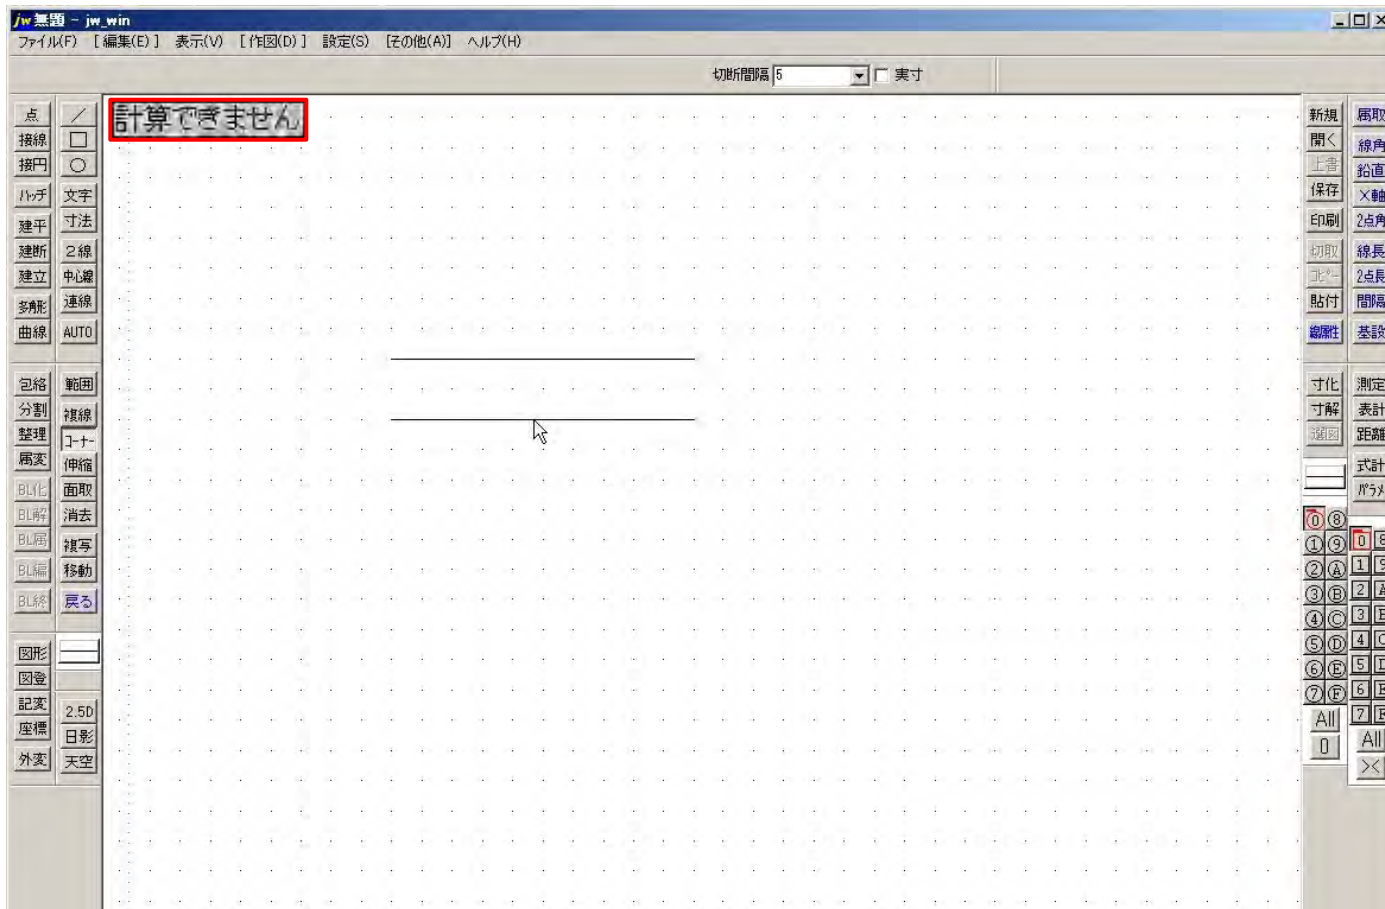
jw 無題 - jw_win
ファイル(F) [編集(E)] 表示(V) [作図(D)] 設定(S) [その他(A)] ヘルプ(H)

切断間隔 5 実寸

計算できません

点
接線
接円
ハッチ
建平
建断
建立
多角形
曲線
包絡
分割
整理
属変
BL化
BL解
BL属
BL編
BL終
図形
図登
記変
座標
外変

文字
寸法
2線
中心線
連線
AUTO
範囲
複線
コーナー
伸縮
面取
消去
複写
移動
戻る
2.5D
日影
天空

新規
開く
上書
保存
印刷
切取
コピー
貼付
線属性
寸化
寸解
選図

属取
線角
鉛直
X軸
2点角
線長
2点長
間隔
基設
測定
表計
距離
式計
パラメ

0 8
1 9
2 A
3 B
4 C
5 D
6 E
7 F
All
0

0
1
2
3
4
5
6
7
All
×